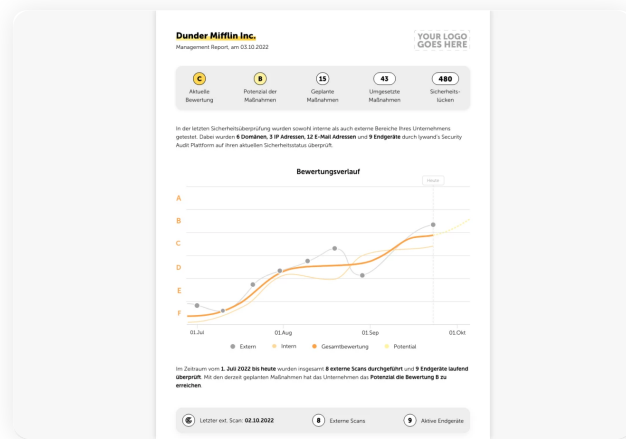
Dunder Mifflin Inc.
Management Report, am 03.10.2022

YOUR LOGO GOES HERE

| C | B | 15 | 43 | 480 |
|---|---|---|---|---|
| Aktuelle Bewertung | Potenzial der Maßnahmen | Geplante Maßnahmen | Umgesetzte Maßnahmen | Sicherheitslücken |

In der letzten Sicherheitsüberprüfung wurden sowohl interne als auch externe Bereiche Ihres Unternehmens getestet. Dabei wurden 6 Domänen, 3 IP Adressen, 12 E-Mail Adressen und 9 Endgeräte durch Iyward's Security Audit Plattform auf ihren aktuellen Sicherheitsstatus überprüft.

Bewertungsverlauf

Heute

A
B
C
D
E
F

01.Jul
01.Aug
01.Sep
01.Okt

Extern
Intern
Gesamtbewertung
Potential

Im Zeitraum vom 1. Juli 2022 bis heute wurden insgesamt 8 externe Scans durchgeführt und 9 Endgeräte laufend überprüft. Mit den derzeit geplanten Maßnahmen hat das Unternehmen das Potenzial die Bewertung B zu erreichen

Letzter ext. Scan: 02.10.2022
8 Externe Scans
9 Aktive Endgeräte